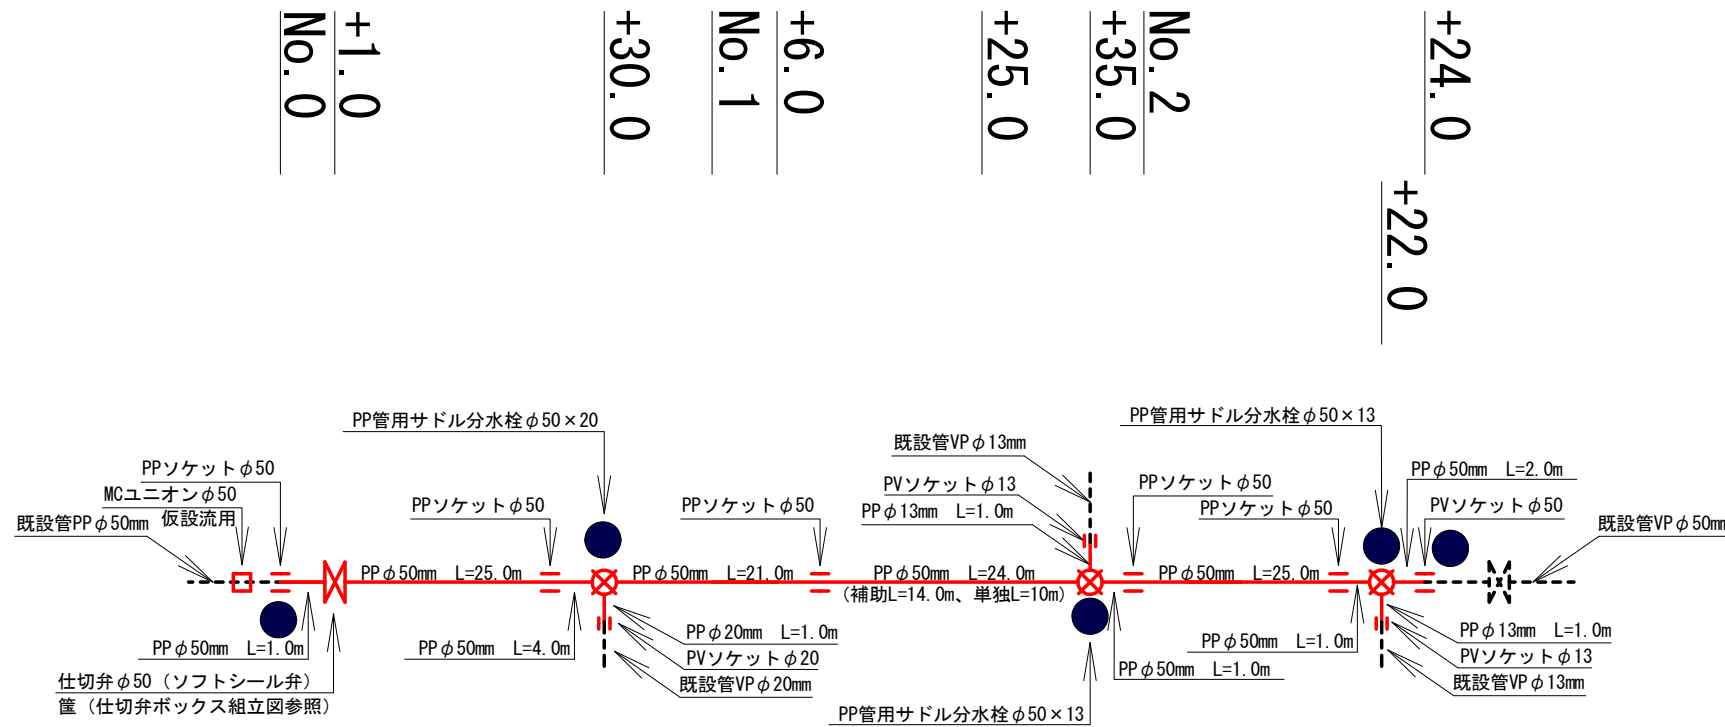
No. 0
+1. 0
+30. 0
No. 1
+6. 0
+25. 0
+35. 0
No. 2
+24. 0
+22. 0

PP管用サドル分水栓$\phi$50×20
PP管用サドル分水栓$\phi$50×13
既設管VP$\phi$13mm
PPソケット$\phi$50
MCユニオン$\phi$50
既設管PP$\phi$50mm
仮設流用
PPソケット$\phi$50
PPソケット$\phi$50
PVソケット$\phi$13
PP$\phi$13mm　L=1. 0m
PPソケット$\phi$50
PPソケット$\phi$50
PP$\phi$50mm　L=2. 0m
PVソケット$\phi$50
既設管VP$\phi$50mm
PP$\phi$50mm　L=25. 0m
PP$\phi$50mm　L=21. 0m
PP$\phi$50mm　L=24. 0m
（補助L=14. 0m、単独L=10m）
PP$\phi$50mm　L=25. 0m
PP$\phi$50mm　L=1. 0m
PP$\phi$50mm　L=4. 0m
PP$\phi$20mm　L=1. 0m
PVソケット$\phi$20
既設管VP$\phi$20mm
PP$\phi$50mm　L=1. 0m
PP$\phi$50mm　L=1. 0m
PP$\phi$13mm　L=1. 0m
PVソケット$\phi$13
既設管VP$\phi$13mm
仕切弁$\phi$50（ソフトシール弁）
筐（仕切弁ボックス組立図参照）
PP管用サドル分水栓$\phi$50×13